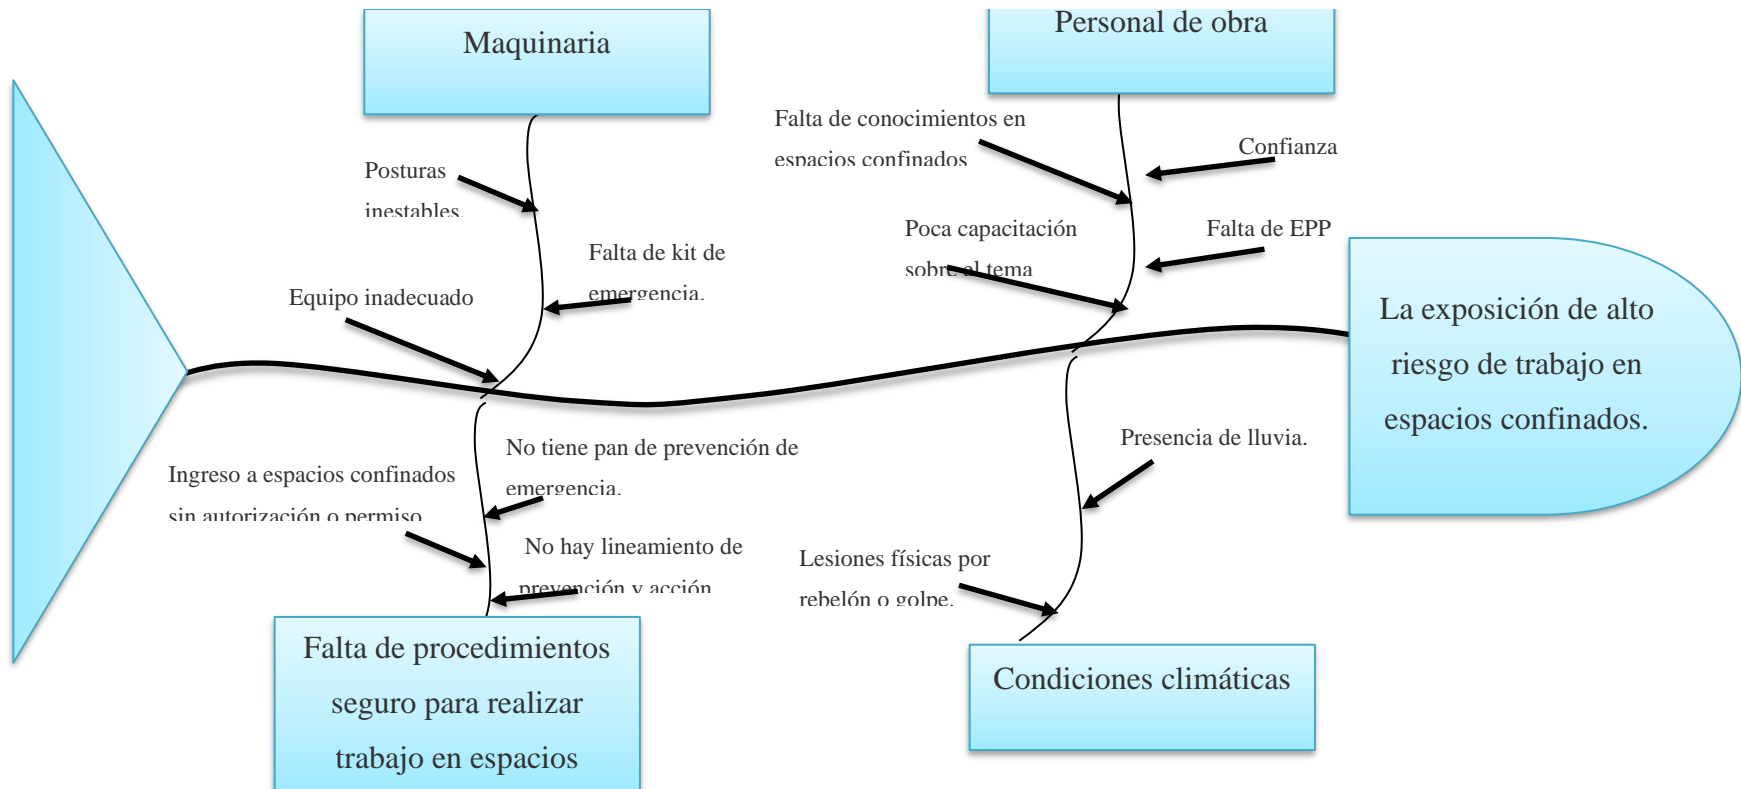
Maquinaria

Personal de obra

Falta de conocimientos en espacios confinados

Confianza

Posturas inestables.

Falta de kit de emergencia.

Poca capacitación sobre el tema

Falta de EPP

Equipo inadecuado

La exposición de alto riesgo de trabajo en espacios confinados.

No tiene pan de prevención de emergencia.

Presencia de lluvia.

Ingreso a espacios confinados sin autorización o permiso

No hay lineamiento de prevención y acción

Lesiones físicas por rebelón o golpe.

Falta de procedimientos seguro para realizar trabajo en espacios

Condiciones climáticas